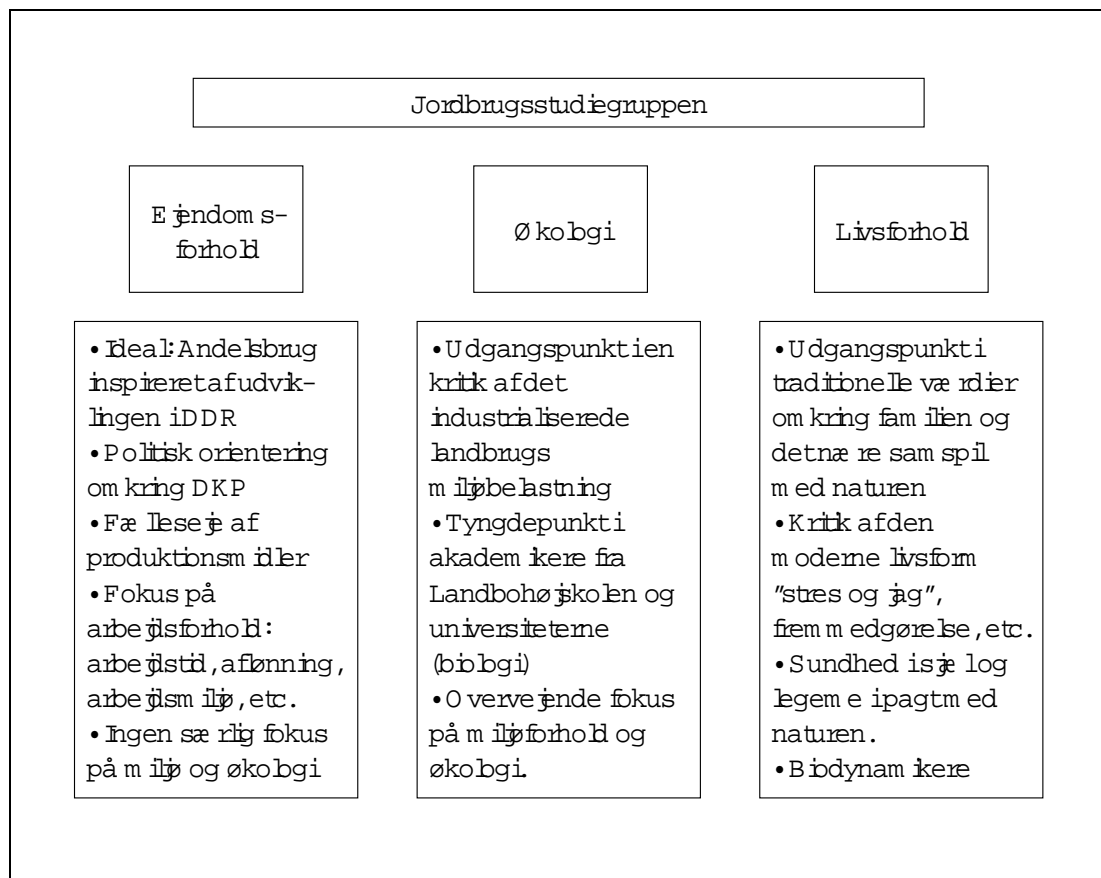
Jordbrugsstudiegruppen

Ejendoms-forhold

Økologi

Livsforhold

• Ideal: Andelsbrug inspireret af udviklingen i DDR
• Politisk orientering omkring DKP
• Fælleseje af produktionsmidler
• Fokus på arbejdsforhold: arbejdstid, aflønning, arbejdsmiljø, etc.
• Ingen særlig fokus på miljø og økologi

• Udgangspunkt i en kritik af det industrialiserede landbrugs miljøbelastning
• Tyngdepunkt i akademikere fra Landbohøjskolen og universiteterne (biologi)
• Overvejende fokus på miljøforhold og økologi.

• Udgangspunkt i traditionelle værdier omkring familien og det nære samspil med naturen
• Kritik af den moderne livsform "stres og jag", fremmedgørelse, etc.
• Sundhed i sjæl og legeme i pagt med naturen.
• Biodynamikere